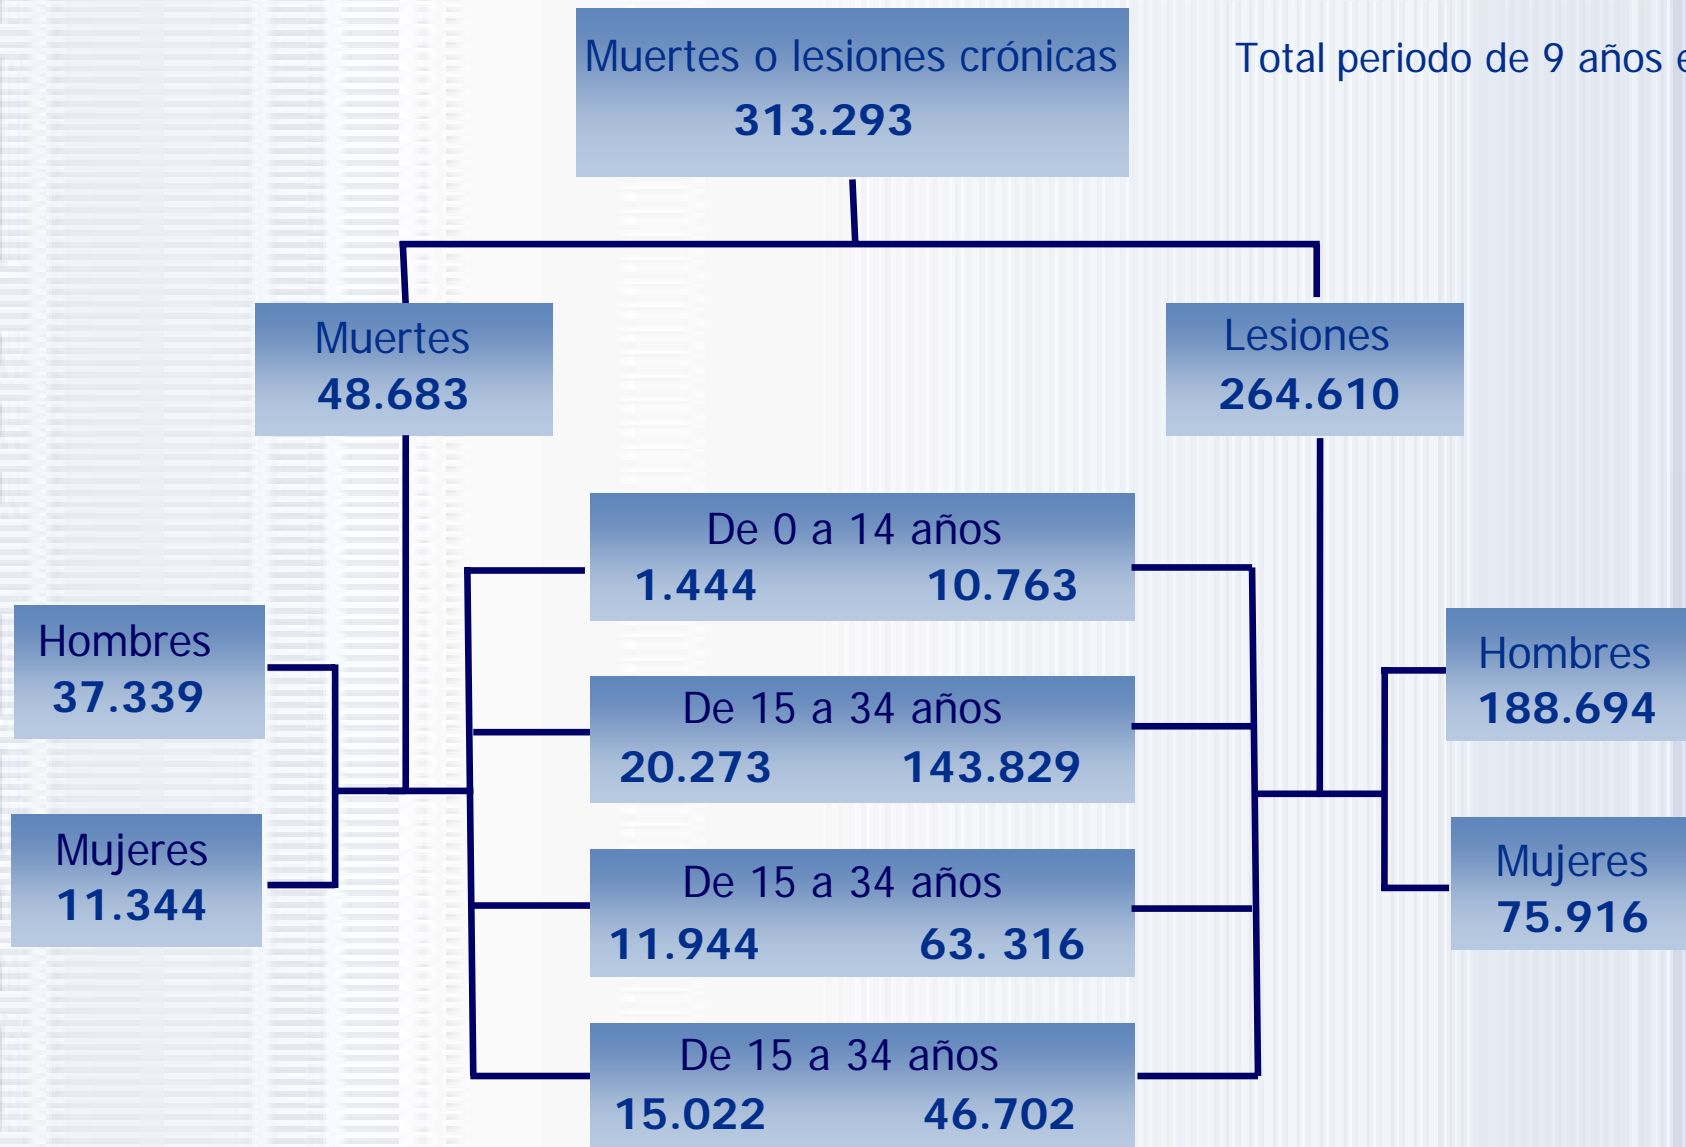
Muertes o lesiones crónicas
313.293

Total periodo de 9 años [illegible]

Muertes
48.683

Lesiones
264.610

De 0 a 14 años
1.444 10.763

Hombres
37.339

De 15 a 34 años
20.273 143.829

Hombres
188.694

Mujeres
11.344

De 15 a 34 años
11.944 63. 316

Mujeres
75.916

De 15 a 34 años
15.022 46.702